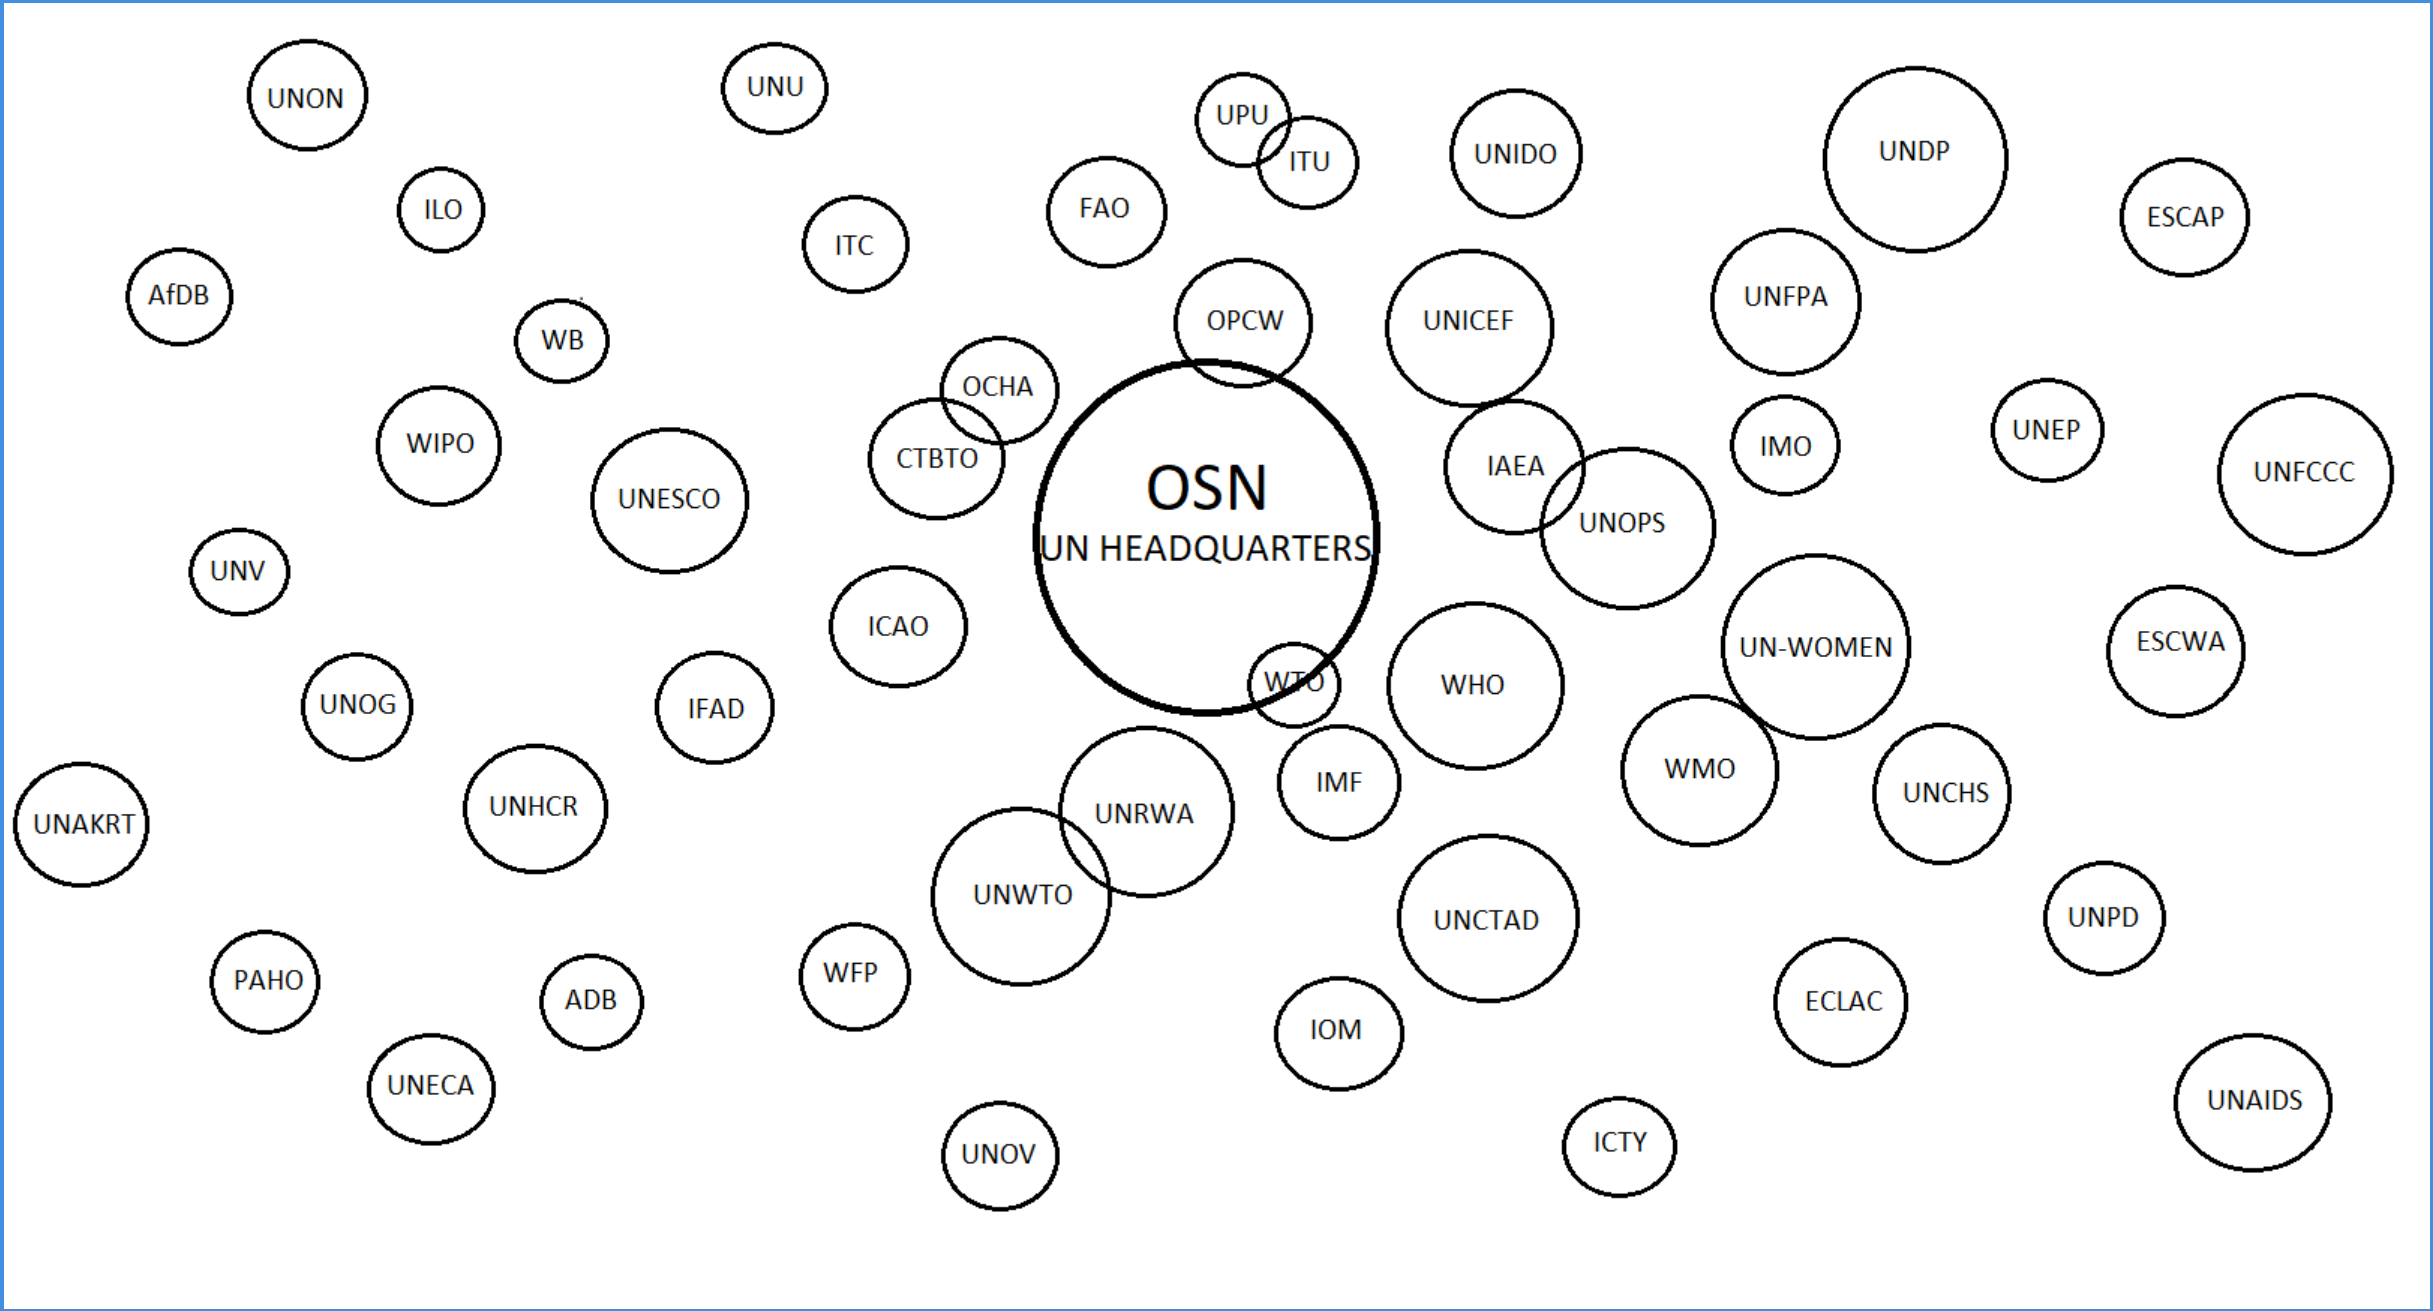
UNON
UNU
UPU
ITU
UNIDO
UNDP
ESCAP
ILO
ITC
FAO
AfDB
WB
OPCW
UNICEF
UNFPA
OCHA
WIPO
CTBTO
OSN
UN HEADQUARTERS
IAEA
IMO
UNEP
UNFCCC
UNESCO
UNOPS
UNV
ICAO
UN-WOMEN
ESCWA
UNOG
IFAD
WTO
WHO
UNAKRT
UNHCR
IMF
WMO
UNCHS
UNRWA
UNWTO
UNCTAD
UNPD
PAHO
ADB
WFP
ECLAC
IOM
UNECA
UNAIDS
UNOV
ICTY